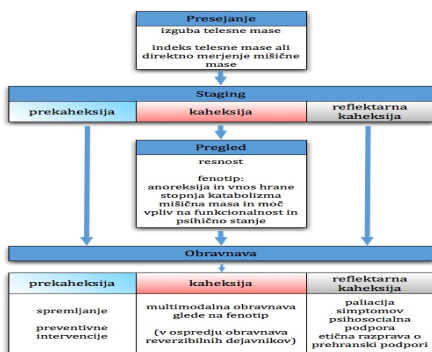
Presejanje

izguba telesne mase

indeks telesne mase ali direktno merjenje mišične mase

Staging

prekaheksija

kaheksija

reflektarna kaheksija

Pregled

resnost

fenotip:
anoreksija in vnos hrane
stopnja katabolizma
mišična masa in moč
vpliv na funkcionalnost in psihično stanje

Obravnava

prekaheksija

kaheksija

reflektarna kaheksija

spremljanje

preventivne intervencije

multimodalna obravnava glede na fenotip

(v ospredju obravnava reverzibilnih dejavnikov)

paliacija simptomov
psihosocialna podpora
etična razprava o prehranski podpori